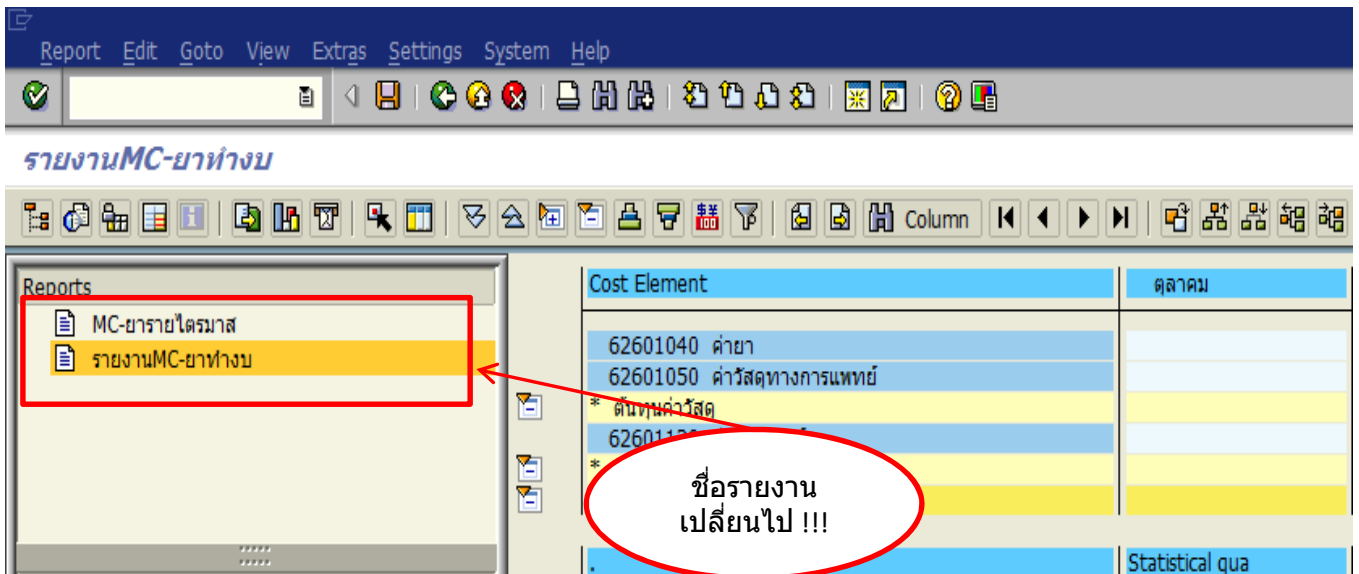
Report Edit Goto View Extras Settings System Help

รายงานMC-ยาทำงบ

Column

Reports

MC-ยารายไตรมาส

รายงานMC-ยาทำงบ

| Cost Element | ตุลาคม |
|---|---|
| 62601040 ค่ายา | |
| 62601050 ค่าวัสดุทางการแพทย์ | |
| * ต้นทุนค่าวัสดุ | |
| 626011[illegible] | |
| * | |
| | |
| . | Statistical qua |

ชื่อรายงาน เปลี่ยนไป !!!